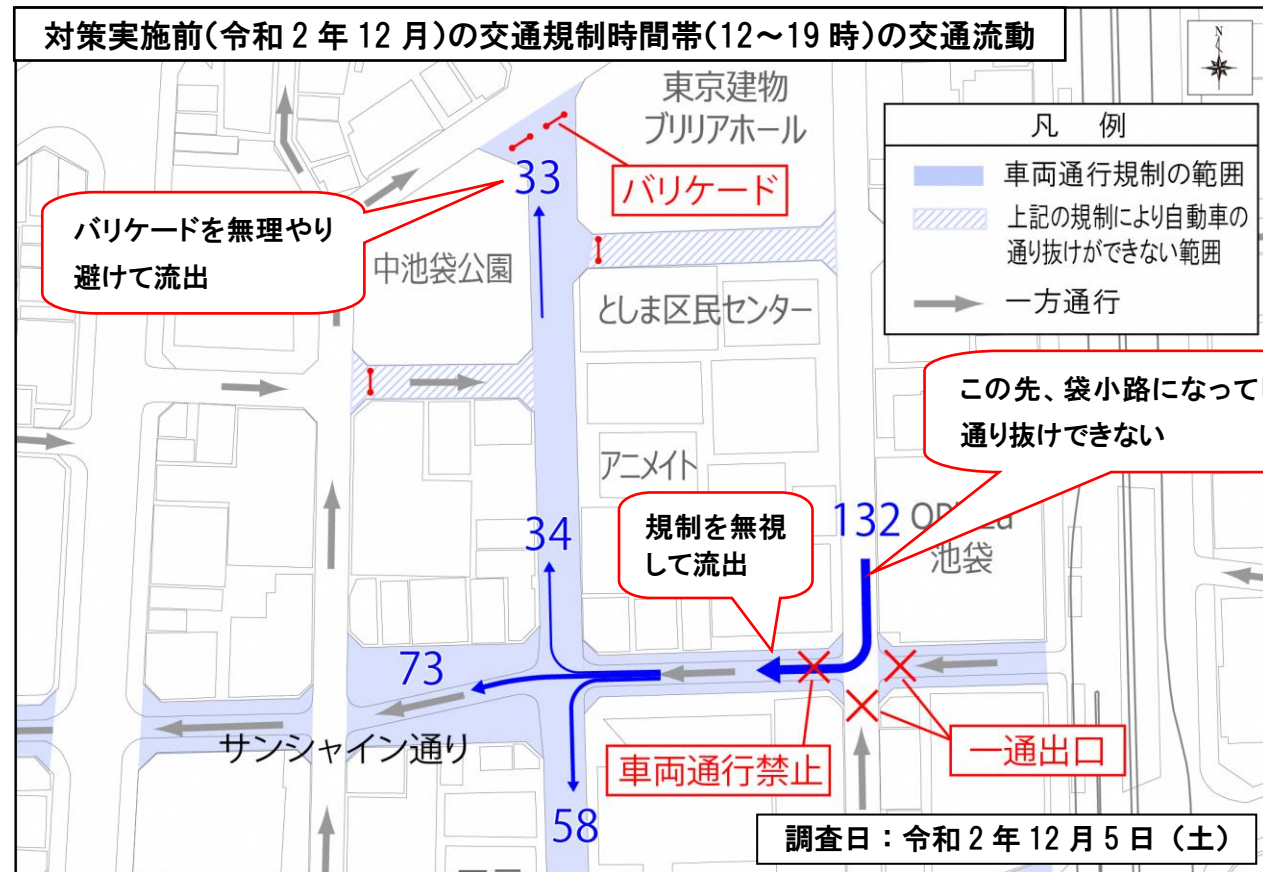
対策実施前(令和 2 年 12 月)の交通規制時間帯(12～19 時)の交通流動

東京建物
ブリリアホール

凡　例
車両通行規制の範囲
上記の規制により自動車の通り抜けができない範囲
一方通行

33
バリケード
バリケードを無理やり避けて流出
中池袋公園
としま区民センター
この先、袋小路になって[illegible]
通り抜けできない
アニメイト
34
規制を無視して流出
132
OP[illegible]
池袋
73
サンシャイン通り
車両通行禁止
一通出口
58
調査日：令和 2 年 12 月 5 日（土）